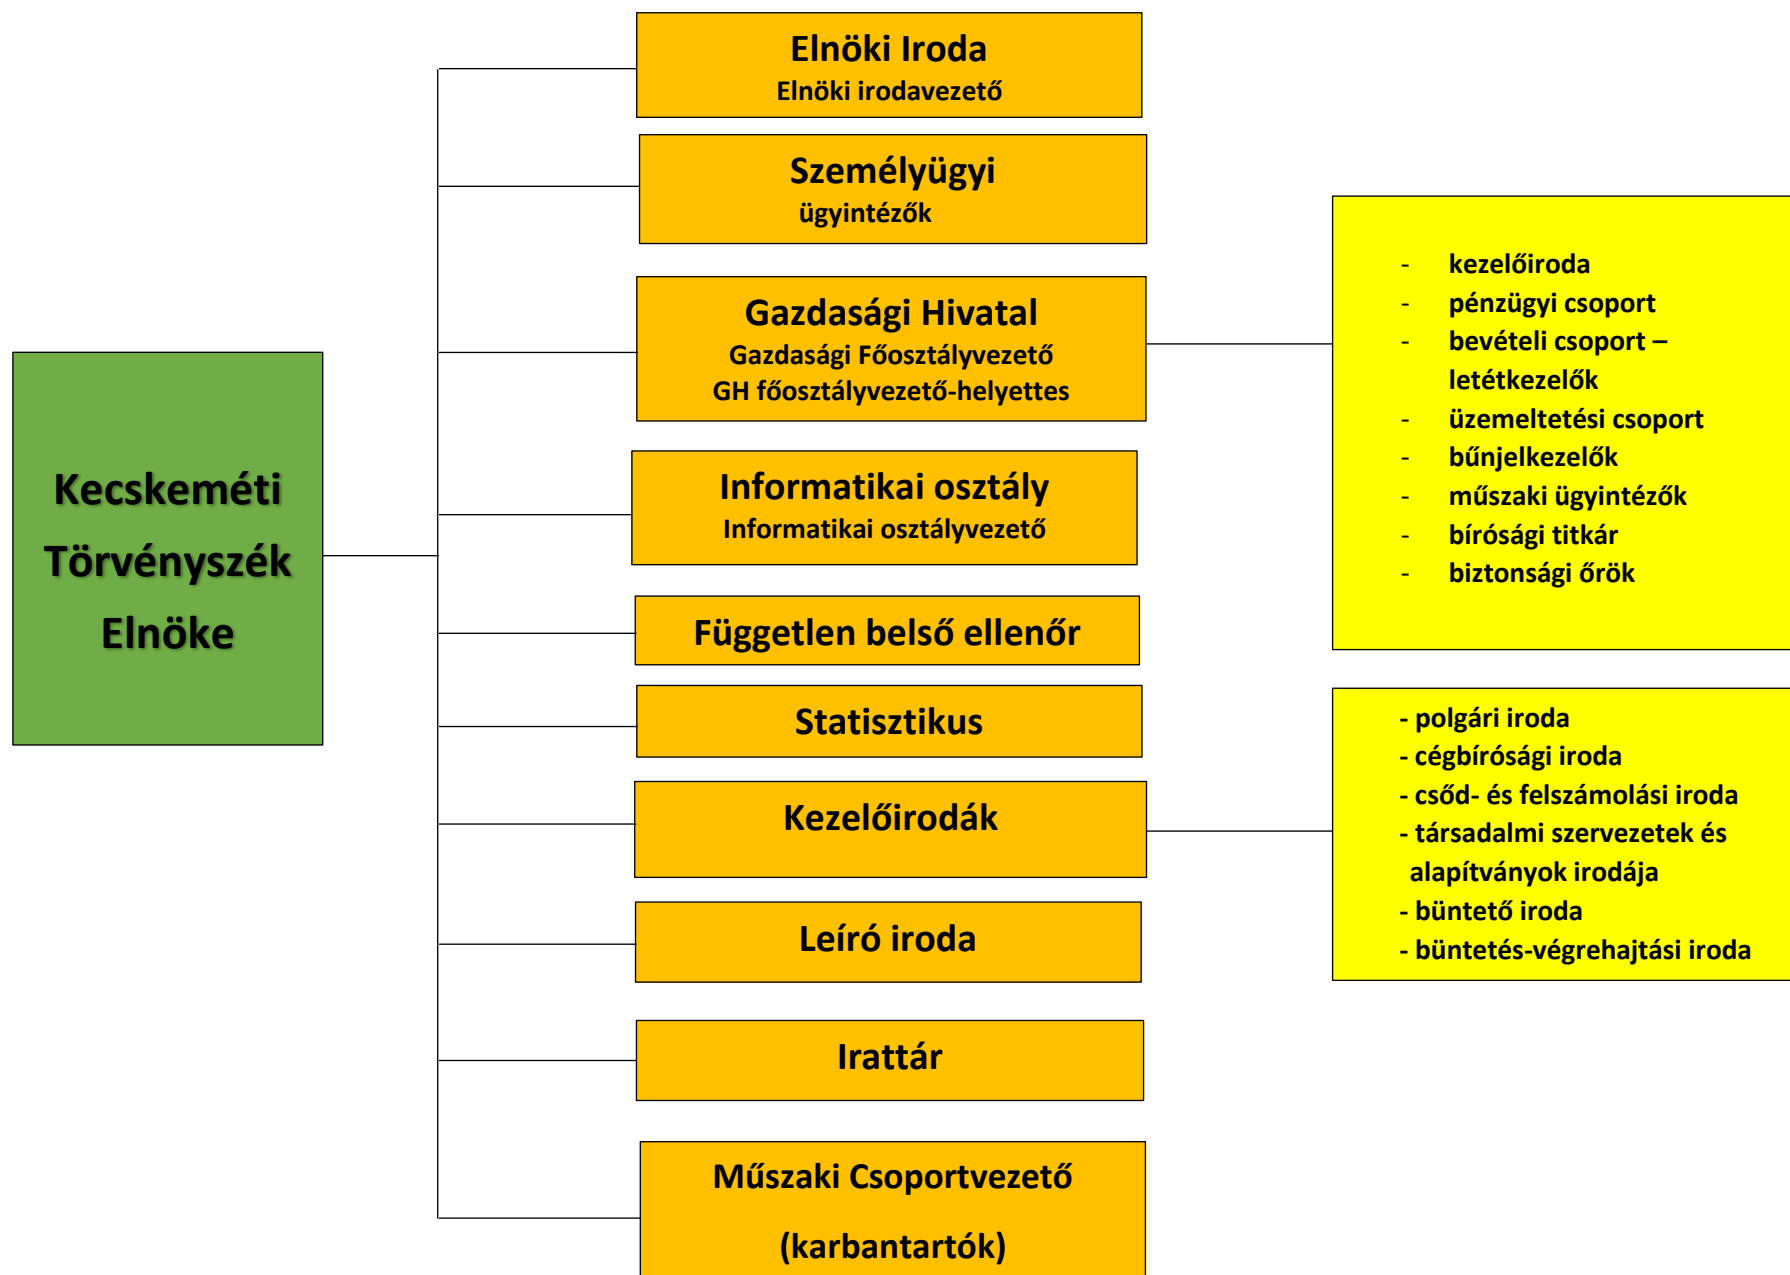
Kecskeméti Törvényszék Elnöke

Elnöki Iroda
Elnöki irodavezető

Személyügyi
ügyintézők

Gazdasági Hivatal
Gazdasági Főosztályvezető
GH főosztályvezető-helyettes

Informatikai osztály
Informatikai osztályvezető

Független belső ellenőr

Statisztikus

Kezelőirodák

Leíró iroda

Irattár

Műszaki Csoportvezető
(karbantartók)

- kezelőiroda
- pénzügyi csoport
- bevételi csoport – letétkezelők
- üzemeltetési csoport
- bűnjelkezelők
- műszaki ügyintézők
- bírósági titkár
- biztonsági őrök

- polgári iroda
- cégbírósági iroda
- csőd- és felszámolási iroda
- társadalmi szervezetek és alapítványok irodája
- büntető iroda
- büntetés-végrehajtási iroda